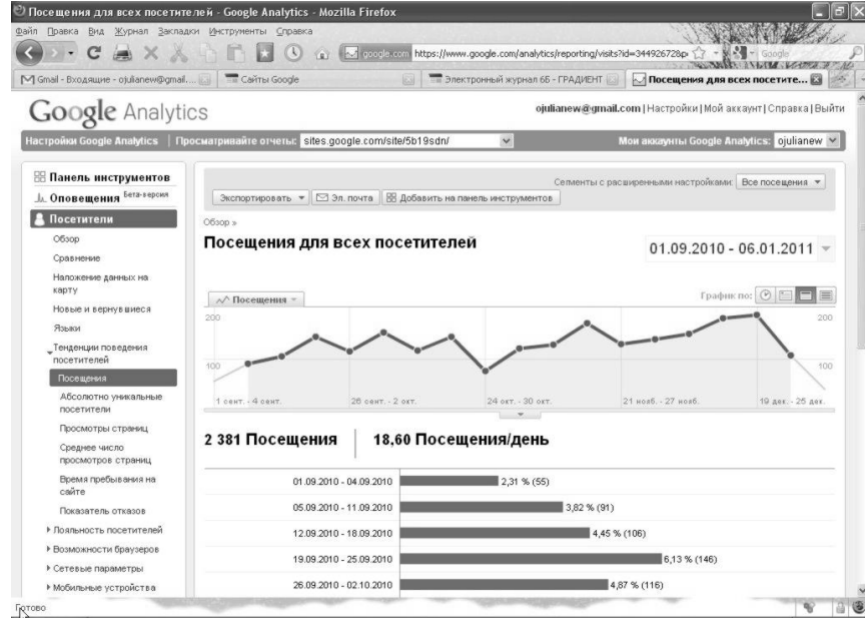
Посещения для всех посетителей - Google Analytics - Mozilla Firefox

Файл Правка Вид Журнал Закладки Инструменты Справка

google.com https://www.google.com/analytics/reporting/visits?id=344926728p

Google

Gmail - Входящие - ojulianew@gmail... | Сайты Google | Электронный журнал 6Б - ГРАДИЕНТ | Посещения для всех посетите...

Google Analytics

ojulianew@gmail.com | Настройки | Мой аккаунт | Справка | Выйти

Настройки Google Analytics | Просматривайте отчеты: sites.google.com/site/5b19sdn/

Мои аккаунты Google Analytics: ojulianew

Панель инструментов

Оповещения Бета-версия

Посетители

Обзор

Сравнение

Наложение данных на карту

Новые и вернувшиеся

Языки

Тенденции поведения посетителей

Посещения

Абсолютно уникальные посетители

Просмотры страниц

Среднее число просмотров страниц

Время пребывания на сайте

Показатель отказов

Лояльность посетителей

Возможности браузеров

Сетевые параметры

Мобильные устройства

Сегменты с расширенными настройками: Все посещения

Экспортировать | Эл. почта | Добавить на панель инструментов

Обзор »

Посещения для всех посетителей

01.09.2010 - 06.01.2011

Посещения

График по:

200

100

200

100

1 сент. - 4 сент.

26 сент. - 2 окт.

24 окт. - 30 окт.

21 нояб. - 27 нояб.

19 дек. - 25 дек.

2 381 Посещения

18.60 Посещения/день

| | |
|---|---|
| 01.09.2010 - 04.09.2010 | 2,31 % (55) |
| 05.09.2010 - 11.09.2010 | 3,82 % (91) |
| 12.09.2010 - 18.09.2010 | 4,45 % (106) |
| 19.09.2010 - 25.09.2010 | 6,13 % (146) |
| 26.09.2010 - 02.10.2010 | 4,87 % (116) |

Готово